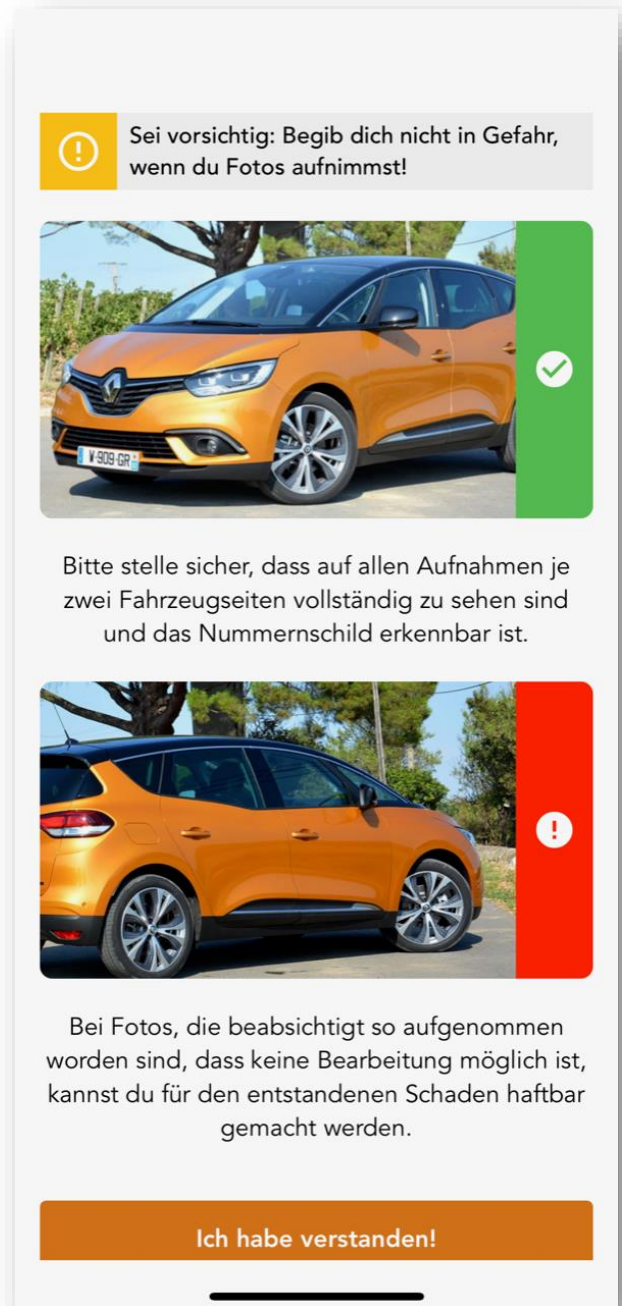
Sei vorsichtig: Begib dich nicht in Gefahr, wenn du Fotos aufnimmst!

V-909-GR

Bitte stelle sicher, dass auf allen Aufnahmen je zwei Fahrzeugseiten vollständig zu sehen sind und das Nummernschild erkennbar ist.

Bei Fotos, die beabsichtigt so aufgenommen worden sind, dass keine Bearbeitung möglich ist, kannst du für den entstandenen Schaden haftbar gemacht werden.

Ich habe verstanden!